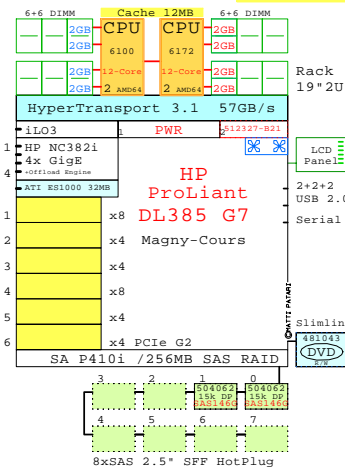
6+6 DIMM
Cache 12MB
6+6 DIMM
2GB
CPU
CPU
2GB
2GB
6100
6172
2GB
12-Core
12-Core
2GB
2 AMD64
2 AMD64
2GB
Rack 19"2U
HyperTransport 3.1 57GB/s
iLO3
1
PWR
2
512327-B21
1
HP NC382i
4x GigE
+Offload Engine
4
LCD Panel
HP
ProLiant
DL385 G7
Magny-Cours
ATI ES1000 32MB
2+2+2
USB 2.0
Serial
1
x8
2
x4
3
x4
4
x4
5
x4
6
x4 PCIe G2
MATTI PATARI
Slimline
481043
DVD
R/W
SA P410i /256MB SAS RAID
3
2
1
504062
15k DP
SAS146G
0
504062
15k DP
SAS146G
4
5
6
7
8xSAS 2.5" SFF HotPlug